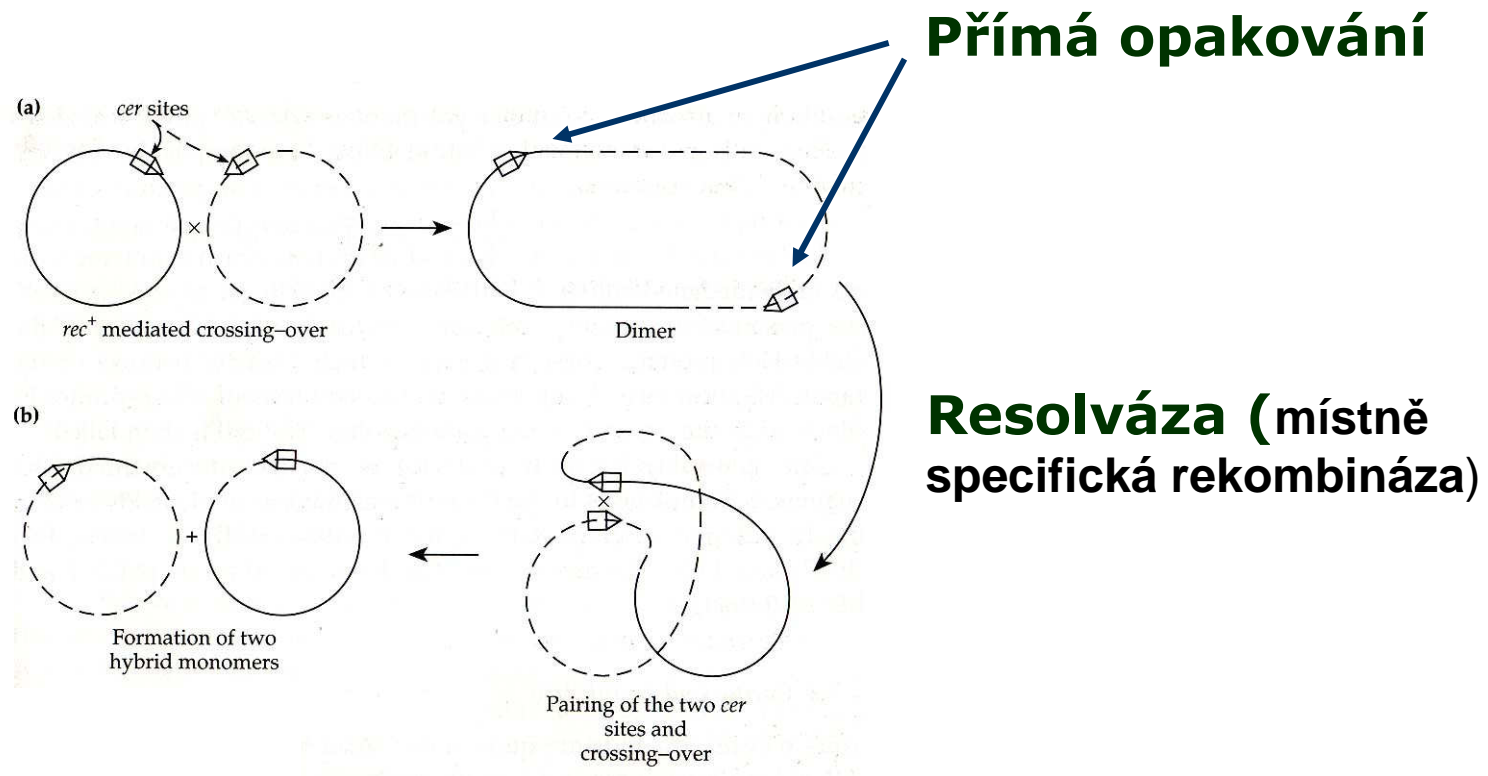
Přímá opakování

(a)

cer sites

×

$rec^+$ mediated crossing–over

Dimer

Resolváza (místně specifická rekombináza)

(b)

+

Formation of two hybrid monomers

×

Pairing of the two cer sites and crossing–over